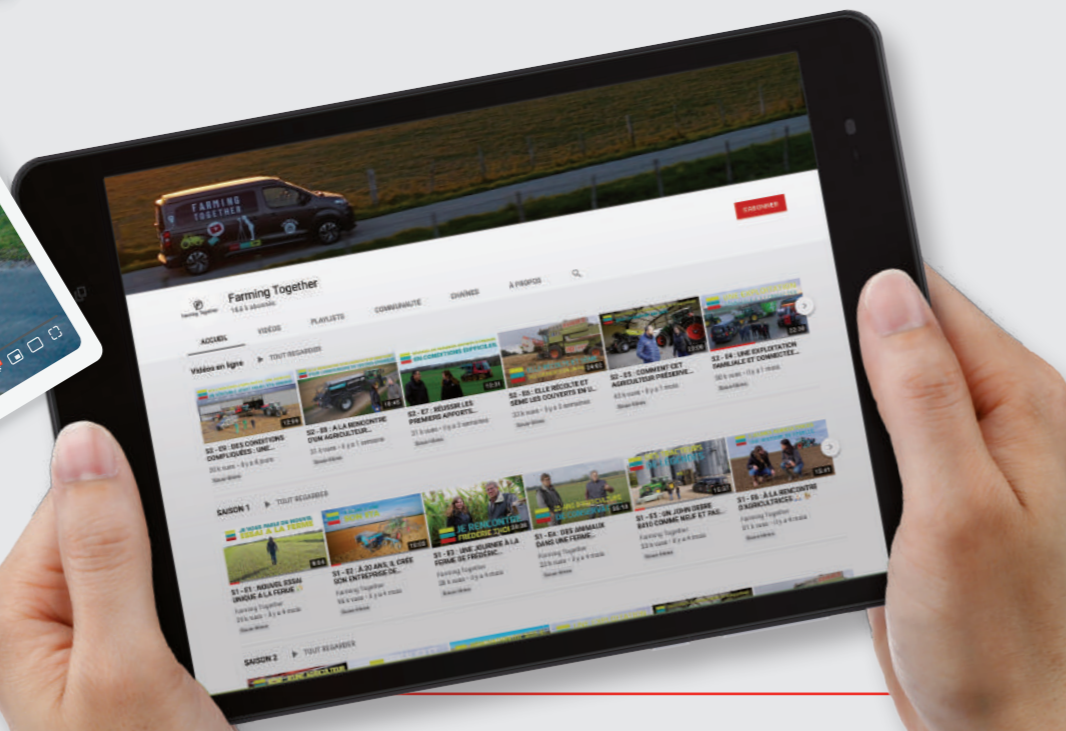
FARMING TOGETHER

S'ABONNER

Farming Together
18,6 k abonnés

ACCUEIL VIDÉOS PLAYLISTS COMMUNAUTÉ CHAÎNES À PROPOS

Vidéos en ligne ▶ TOUT REGARDER

S2 - E8 : DES CONDITIONS COMPLIQUÉES : UNE...
20 k vues • il y a 4 jours

S2 - E6 : À LA RENCONTRE D'UN AGRICULTEUR...
31 k vues • il y a 1 semaine

EN CONDITIONS DIFFICILES
S2 - E7 : RÉUSSIR LES PREMIERS APPORTS...
31 k vues • il y a 2 semaines

S2 - E5 : ELLE RÉCOLTE ET SÈME LES COUVERTS EN U...
33 k vues • il y a 3 semaines

S2 - E3 : COMMENT CET AGRICULTEUR PRÉSERVE...
42 k vues • il y a 1 mois

S2 - E4 : UNE EXPLOITATION FAMILIALE ET CONNECTÉE...
38 k vues • il y a 1 mois

SAISON 1 ▶ TOUT REGARDER

JE VOUS PARLE DU NOUVEL ESSAI À LA FERME
S1 - E1 : NOUVEL ESSAI UNIQUE À LA FERME
Farming Together
26 k vues • il y a 4 mois

S1 - E2 : À 20 ANS, IL CRÉE SON ENTREPRISE DE...
Farming Together
58 k vues • il y a 4 mois

JE RENCONTRE FRÉDÉRIC
S1 - E3 : UNE JOURNÉE À LA FERME DE FRÉDÉRIC...
Farming Together
28 k vues • il y a 4 mois

S1 - E4 : DES ANIMAUX DANS UNE FERME...
Farming Together
22 k vues • il y a 4 mois

S1 - E5 : UN JOHN DEERE 8RX COMME NEUF ET PAS...
Farming Together
33 k vues • il y a 4 mois

S1 - E6 : À LA RENCONTRE D'AGRICULTRICES...
Farming Together
21 k vues • il y a 4 mois

SAISON 2 ▶ TOUT REGARDER